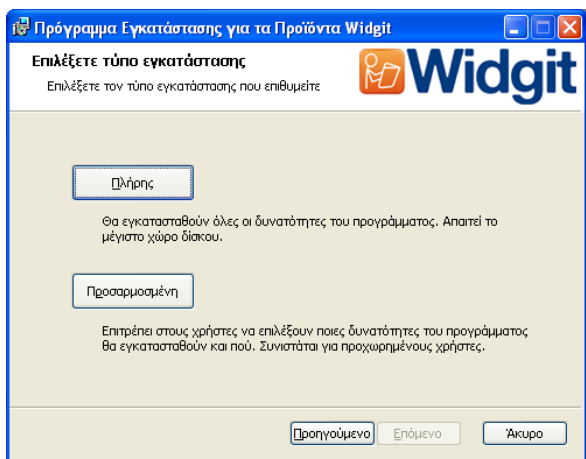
Πρόγραμμα Εγκατάστασης για τα Προϊόντα Widgit

Επιλέξετε τύπο εγκατάστασης

Επιλέξετε τον τύπο εγκατάστασης που επιθυμείτε

Widgit

Πλήρης

Θα εγκατασταθούν όλες οι δυνατότητες του προγράμματος. Απαιτεί το μέγιστο χώρο δίσκου.

Προσαρμοσμένη

Επιτρέπει στους χρήστες να επιλέξουν ποιες δυνατότητες του προγράμματος θα εγκατασταθούν και πού. Συνιστάται για προχωρημένους χρήστες.

Προηγούμενο | Επόμενο | Άκυρο